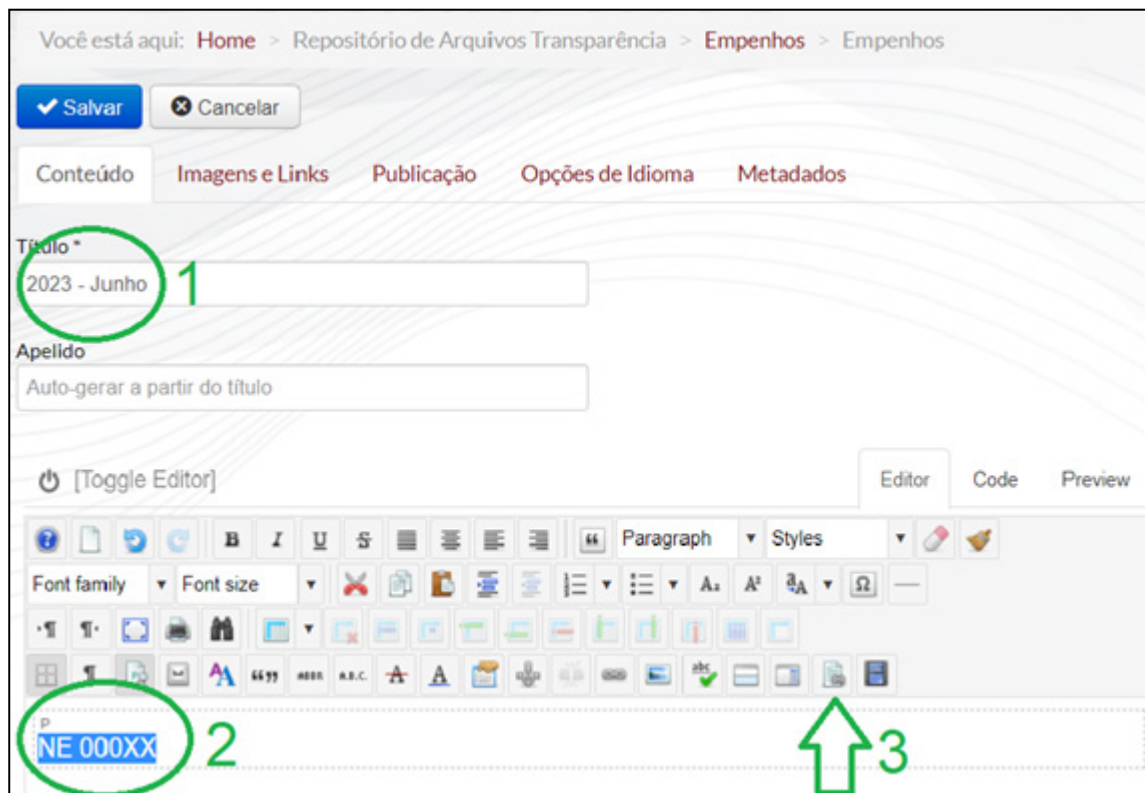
Você está aqui: Home > Repositório de Arquivos Transparência > Empenhos > Empenhos

Salvar Cancelar

Conteúdo Imagens e Links Publicação Opções de Idioma Metadados

Título *

2023 - Junho 1

Apelido

Auto-gerar a partir do título

[Toggle Editor]

Editor Code Preview

Paragraph Styles

Font family Font size

P

NE 000XX 2

3